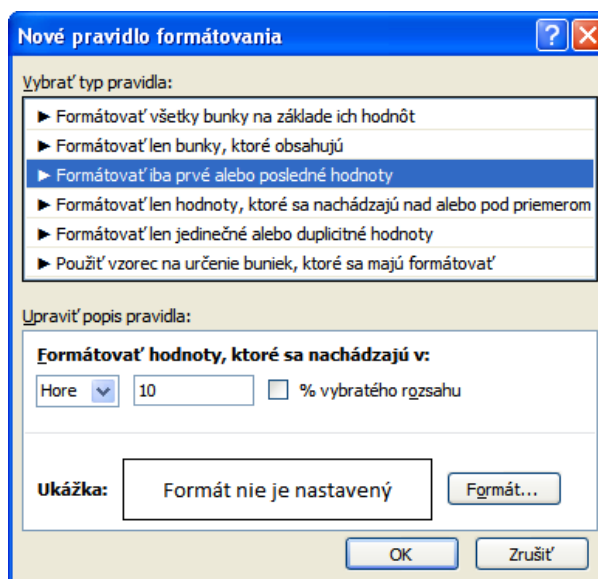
Nové pravidlo formátovania

Vybrať typ pravidla:

► Formátovať všetky bunky na základe ich hodnôt
► Formátovať len bunky, ktoré obsahujú
► Formátovať iba prvé alebo posledné hodnoty
► Formátovať len hodnoty, ktoré sa nachádzajú nad alebo pod priemerom
► Formátovať len jedinečné alebo duplicitné hodnoty
► Použiť vzorec na určenie buniek, ktoré sa majú formátovať

Upraviť popis pravidla:

Formátovať hodnoty, ktoré sa nachádzajú v:

Hore 10 % vybratého rozsahu

Ukážka: Formát nie je nastavený Formát...

OK Zrušiť